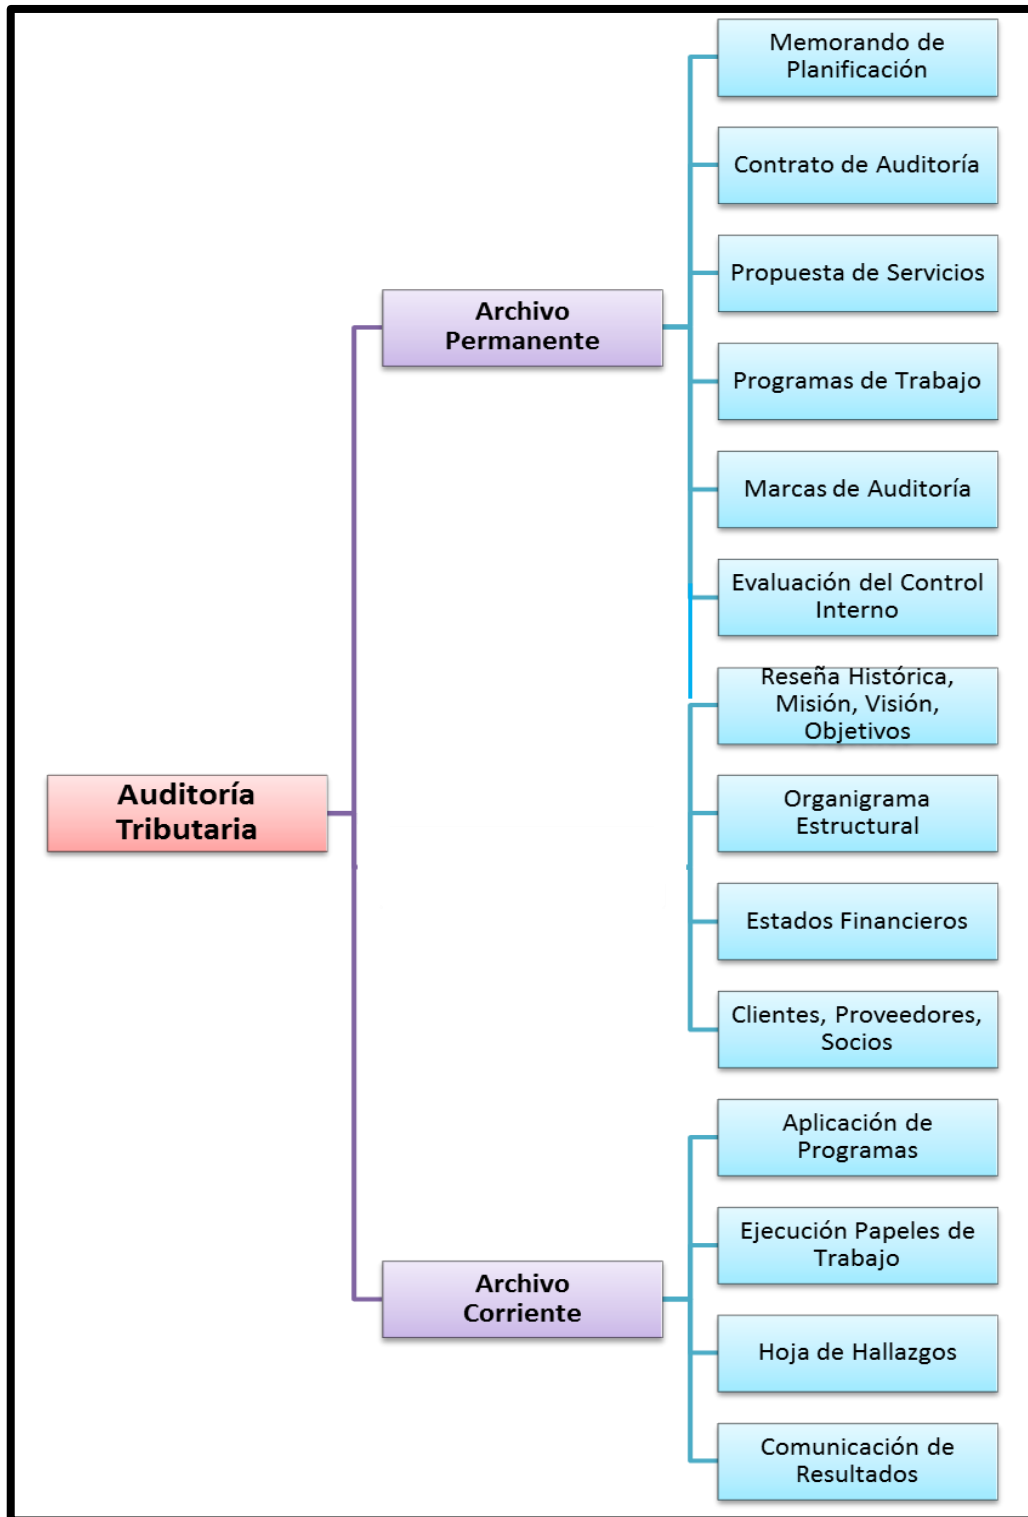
Auditoría Tributaria

Archivo Permanente

Memorando de Planificación

Contrato de Auditoría

Propuesta de Servicios

Programas de Trabajo

Marcas de Auditoría

Evaluación del Control Interno

Reseña Histórica, Misión, Visión, Objetivos

Organigrama Estructural

Estados Financieros

Clientes, Proveedores, Socios

Archivo Corriente

Aplicación de Programas

Ejecución Papeles de Trabajo

Hoja de Hallazgos

Comunicación de Resultados